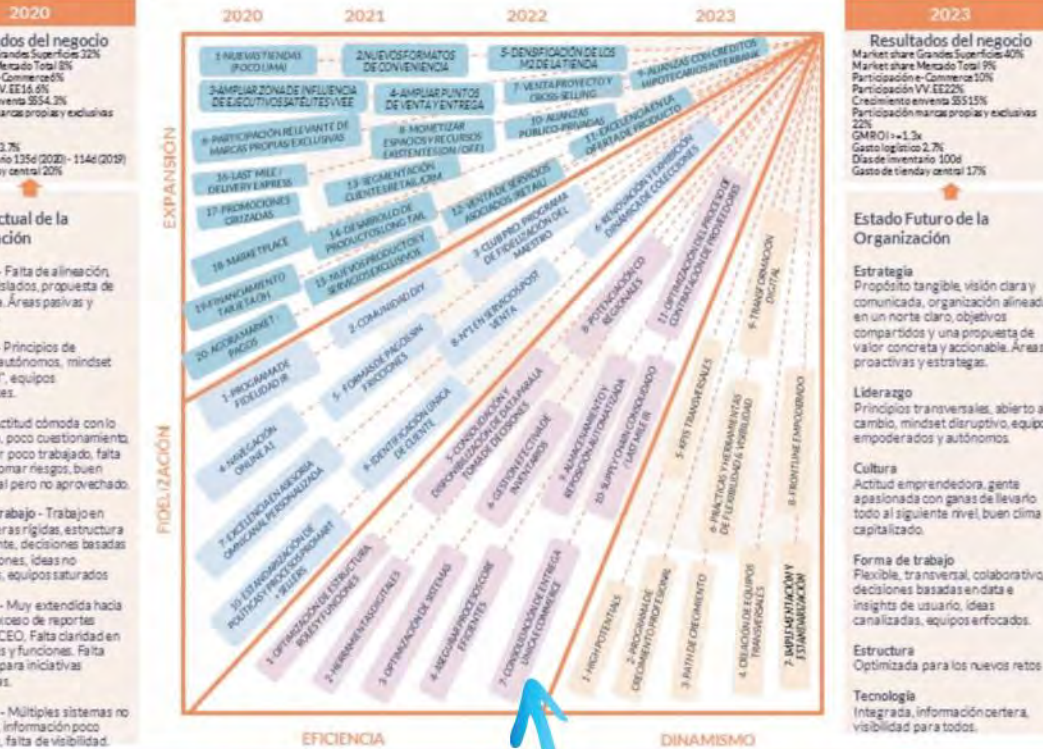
2020

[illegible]dos del negocio
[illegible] Grandes Superficies 32%
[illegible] Mercado Total 8%
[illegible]-Commerce 6%
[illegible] VV.EE 16.6%
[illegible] venta S$54.3%
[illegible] marcas propias y exclusivas

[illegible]2.7%
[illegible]o 135d (2020) - 114d (2019)
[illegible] y central 20%

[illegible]ctual de la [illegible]ción

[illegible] - Falta de alineación, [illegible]slados, propuesta de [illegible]. Áreas pasivas y

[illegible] Principios de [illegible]autónomos, mindset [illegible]", equipos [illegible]es.

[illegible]ctitud cómoda con lo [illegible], poco cuestionamiento, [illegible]r poco trabajado, falta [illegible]omar riesgos, buen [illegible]al pero no aprovechado.

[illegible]trabajo - Trabajo en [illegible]eras rígidas, estructura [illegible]nte, decisiones basadas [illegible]iones, ideas no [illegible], equipos saturados

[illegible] - Muy extendida hacia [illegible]oceso de reportes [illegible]CEO. Falta claridad en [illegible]s y funciones. Falta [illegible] para iniciativas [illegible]s.

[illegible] - Múltiples sistemas no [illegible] información poco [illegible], falta de visibilidad.

2020 2021 2022 2023

EXPANSIÓN
FIDELIZACIÓN
EFICIENCIA
DINAMISMO

1-NUEVAS TIENDAS (POCO LIMA)
2-NUEVOS FORMATOS DE CONVENIENCIA
3-DENSIFICACIÓN DE LOS M2 DE LA TIENDA
4-ALIANZAS CON CRÉDITOS HIPOTECARIOS INTERBANK
3-AMPLIAR ZONA DE INFLUENCIA DE EJECUTIVOS SATÉLITES VVEE
4-AMPLIAR PUNTOS DE VENTA Y ENTREGA
7-VENTA PROYECTO Y CROSS SELLING
9-PARTICIPACIÓN RELEVANTE DE MARCAS PROPIAS/EXCLUSIVAS
8-MONETIZAR ESPACIOS Y RECURSOS EXISTENTES (SOH/OFF)
10-ALIANZAS PÚBLICO-PRIVADAS
11-EXCELENCIA EN LA OFERTA DE PRODUCTO
16-LAST MILE / DELIVERY EXPRESS
13-SEGMENTACIÓN CLIENTES RETAIL / OMA
17-PROMOCIONES GRIZADAS
12-VENTA DE SERVICIOS ASOCIADOS RETAIL
14-DESARROLLO DE PRODUCTOS LONG TAIL
18-MARKETPLACE
15-NUEVOS PRODUCTOS Y SERVICIOS EXCLUSIVOS
19-FINANCIAMIENTO TARJETA OH
20-AGORA MARKET - PAGOS
1-PROGRAMA DE FIDELIDAD JR
2-COMUNIDAD DIY
3-CLUB PRO / PROGRAMA DE FIDELIZACIÓN DEL MAESTRO
6-RENOVACIÓN Y EXHIBICIÓN DINÁMICA DE COLECCIONES
4-NAVEGACIÓN ONLINE AI
5-FORMAS DE PAGO SIN FRICCIONES
8-NPS EN SERVICIO POST VENTA
6-POTENCIACIÓN CD REGIONALES
11-OPTIMIZACIÓN DEL PROCESO DE CONTRATACIÓN DE PROVEEDORES
9-TRANSFORMACIÓN DIGITAL
7-EXCELENCIA EN ASESORÍA OMNICANAL PERSONALIZADA
9-IDENTIFICACIÓN ÚNICA DE CLIENTE
5-CONSOLIDACIÓN Y DISPONIBILIZACIÓN DE DATA PARA LA TOMA DE DECISIONES
8-GESTIÓN EFECTIVA DE INVENTARIOS
4-ABASTECIMIENTO Y REPOSICIÓN AUTOMATIZADA
10-SUPPLY CHAIN CONSOLIDADO / LAST MILE JR
5-KPIS TRANSVERSALES
6-PRÁCTICAS Y HERRAMIENTAS DE FLEXIBILIDAD Y MOVILIDAD
8-FRONTLINE EMPODERADO
10-ESTANDARIZACIÓN DE POLÍTICAS Y PROCESOS PROMART SELLERS
1-OPTIMIZACIÓN DE ESTRUCTURA, ROLES Y FUNCIONES
2-HERRAMIENTAS DIGITALES
3-OPTIMIZACIÓN DE SISTEMAS
4-REDISEÑAR PROCESOS CORE EFICIENTES
7-CONSOLIDACIÓN DE ENTREGA ÚNICA E-COMMERCE
1-HIGH POTENTIALS
2-PROGRAMA DE CRECIMIENTO PROFESIONAL
3-PATH DE CRECIMIENTO
4-CREACIÓN DE EQUIPOS TRANSVERSALES
7-IMPLEMENTACIÓN Y ESTANDARIZACIÓN

2023

Resultados del negocio
Market share Grandes Superficies 40%
Market share Mercado Total 9%
Participación e-Commerce 10%
Participación VV.EE 22%
Crecimiento en venta SSS 15%
Participación marcas propias y exclusivas 32%
GMROI >=1.3x
Gasto logístico 2.7%
Días de inventario 100d
Gasto de tienda y central 17%

Estado Futuro de la Organización

Estrategia
Propósito tangible, visión clara y comunicada, organización alineada en un norte claro, objetivos compartidos y una propuesta de valor concreta y accionable. Áreas proactivas y estrategas.

Liderazgo
Principios transversales, abierto al cambio, mindset disruptivo, equipos empoderados y autónomos.

Cultura
Actitud emprendedora, gente apasionada con ganas de llevarlo todo al siguiente nivel, buen clima capitalizado.

Forma de trabajo
Flexible, transversal, colaborativo, decisiones basadas en data e insights de usuario, ideas canalizadas, equipos enfocados.

Estructura
Optimizada para los nuevos retos.

Tecnología
Integrada, información certera, visibilidad para todos.